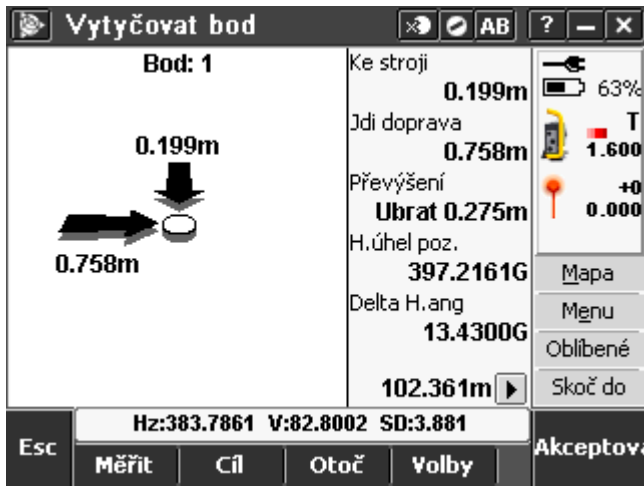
Vytyčovat bod

AB ? – X

Bod: 1

0.199m

0.758m

Ke stroji
0.199m
Jdi doprava
0.758m
Převýšení
Ubrat 0.275m
H.úhel poz.
397.2161G
Delta H.ang
13.4300G
102.361m

63%
T
1.600
+0
0.000

Mapa
Menu
Oblíbené
Skoč do

Hz:383.7861 V:82.8002 SD:3.881

Esc
Měřit
Cíl
Otoč
Volby
Akceptova